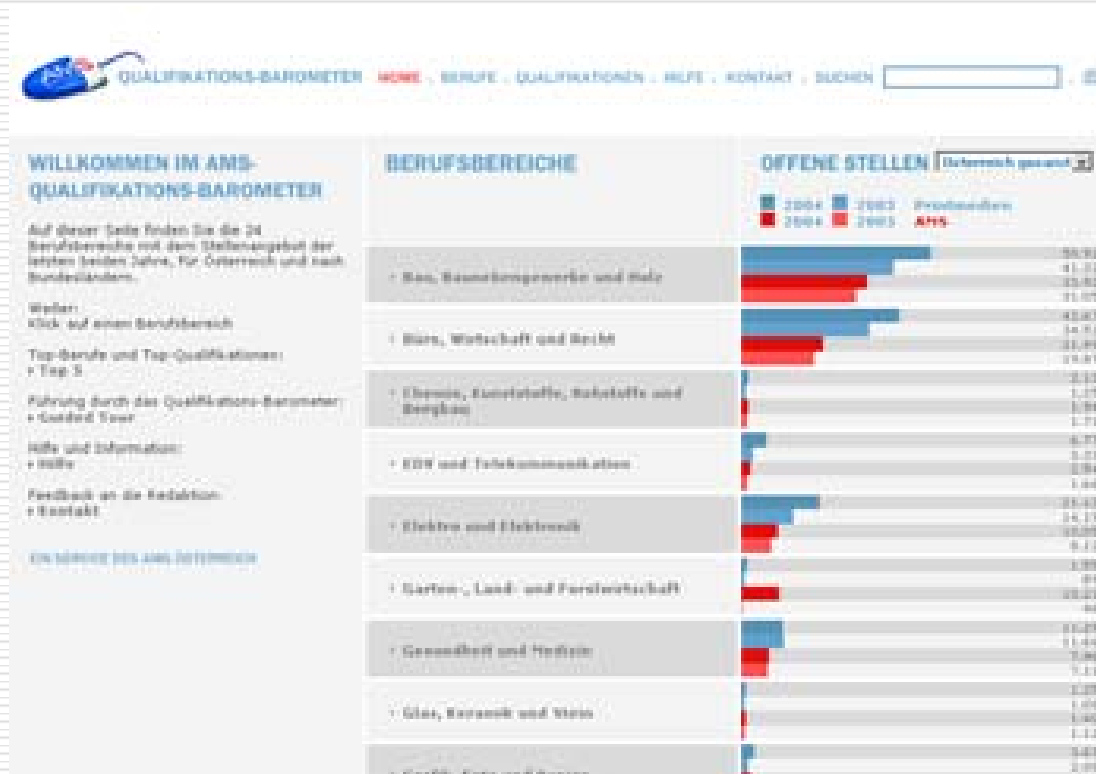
QUALIFIKATIONS-BAROMETER HOME . BERUFE . QUALIFIKATIONEN . HILFE . KONTAKT . SUCHEN

WILLKOMMEN IM AMS-QUALIFIKATIONS-BAROMETER

Auf dieser Seite finden Sie die 24 Berufsbereiche mit dem Stellenangebot der letzten beiden Jahre, für Österreich und nach Bundesländern.

Weiter:
Klick auf einen Berufsbereich

Top-Berufe und Top-Qualifikationen:
› Top 5

Führung durch das Qualifikations-Barometer:
› Guided Tour

Hilfe und Information:
› Hilfe

Feedback an die Redaktion:
› Kontakt

EIN SERVICE DES AMS ÖSTERREICH

BERUFSBEREICHE

› Bau, Baunebengewerbe und Holz
› Büro, Wirtschaft und Recht
› Chemie, Kunststoffe, Rohstoffe und Bergbau
› EDV und Telekommunikation
› Elektro und Elektronik
› Garten-, Land- und Forstwirtschaft
› Gesundheit und Medizin
› Glas, Keramik und Stein
› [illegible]

OFFENE STELLEN Österreich gesamt

2004 2003 Printmedien
2004 2003 AMS

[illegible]